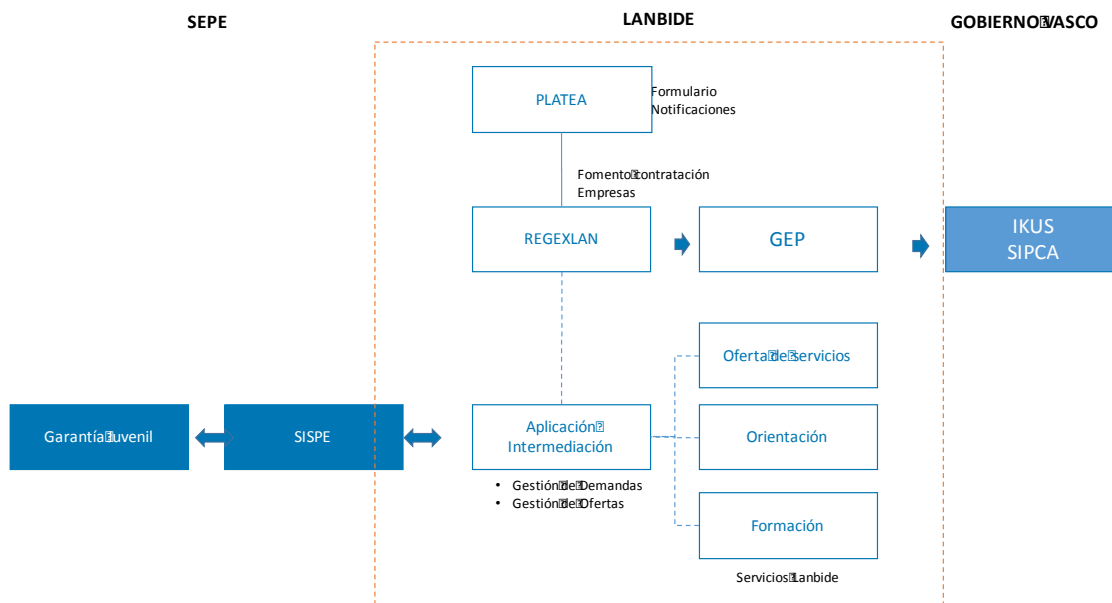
SEPE

LANBIDE

GOBIERNO VASCO

PLATEA

Formulario
Notificaciones

Fomento contratación
Empresas

REGEXLAN

GEP

IKUS
SIPCA

Oferta de servicios

Garantía Juvenil

SISPE

Aplicación Intermediación

Orientación

• Gestión de Demandas
• Gestión de Ofertas

Formación

Servicios Lanbide